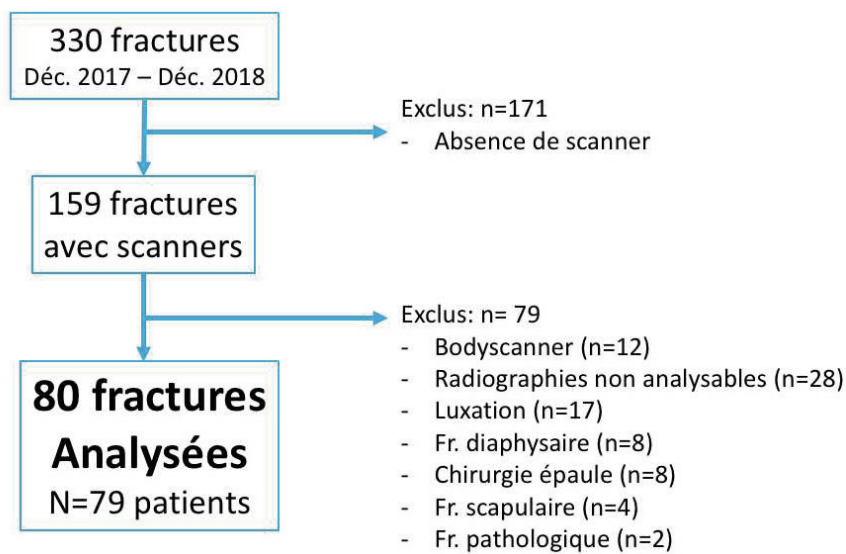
330 fractures
Déc. 2017 – Déc. 2018

Exclus: n=171
- Absence de scanner

159 fractures avec scanners

Exclus: n= 79
- Bodyscanner (n=12)
- Radiographies non analysables (n=28)
- Luxation (n=17)
- Fr. diaphysaire (n=8)
- Chirurgie épaule (n=8)
- Fr. scapulaire (n=4)
- Fr. pathologique (n=2)

80 fractures Analysées
N=79 patients